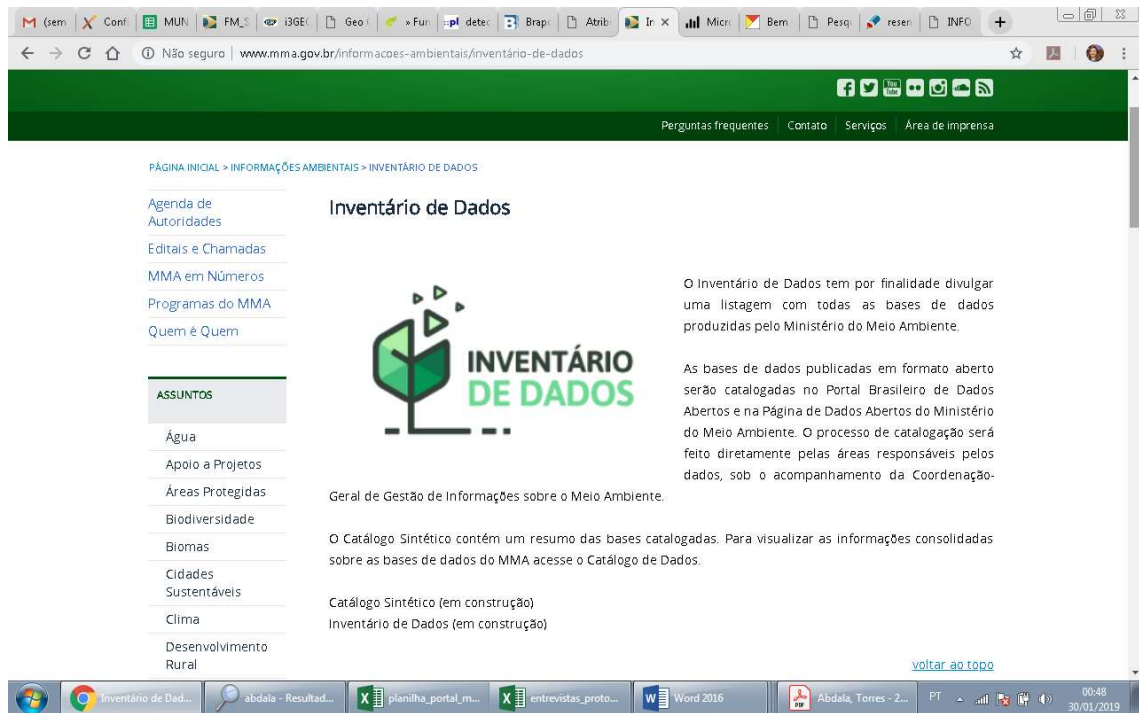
(sem | Confi | MUN | FM_S | i3GE( | Geo | » Fun | pl detec | Brapc | Atrib | In × | Micro | Bem | Pesq | resen | INFO | +

Não seguro | www.mma.gov.br/informacoes-ambientais/inventário-de-dados

Perguntas frequentes | Contato | Serviços | Área de imprensa

PÁGINA INICIAL > INFORMAÇÕES AMBIENTAIS > INVENTÁRIO DE DADOS

Agenda de Autoridades
Editais e Chamadas
MMA em Números
Programas do MMA
Quem é Quem

ASSUNTOS
Água
Apoio a Projetos
Áreas Protegidas
Biodiversidade
Biomas
Cidades Sustentáveis
Clima
Desenvolvimento Rural

Inventário de Dados

INVENTÁRIO DE DADOS

O Inventário de Dados tem por finalidade divulgar uma listagem com todas as bases de dados produzidas pelo Ministério do Meio Ambiente.

As bases de dados publicadas em formato aberto serão catalogadas no Portal Brasileiro de Dados Abertos e na Página de Dados Abertos do Ministério do Meio Ambiente. O processo de catalogação será feito diretamente pelas áreas responsáveis pelos dados, sob o acompanhamento da Coordenação-Geral de Gestão de Informações sobre o Meio Ambiente.

O Catálogo Sintético contém um resumo das bases catalogadas. Para visualizar as informações consolidadas sobre as bases de dados do MMA acesse o Catálogo de Dados.

Catálogo Sintético (em construção)
Inventário de Dados (em construção)

voltar ao topo

Inventário de Dad... | abdala - Resultad... | planilha_portal_m... | entrevistas_proto... | Word 2016 | Abdala, Torres - 2... | PT | 00:48 30/01/2019